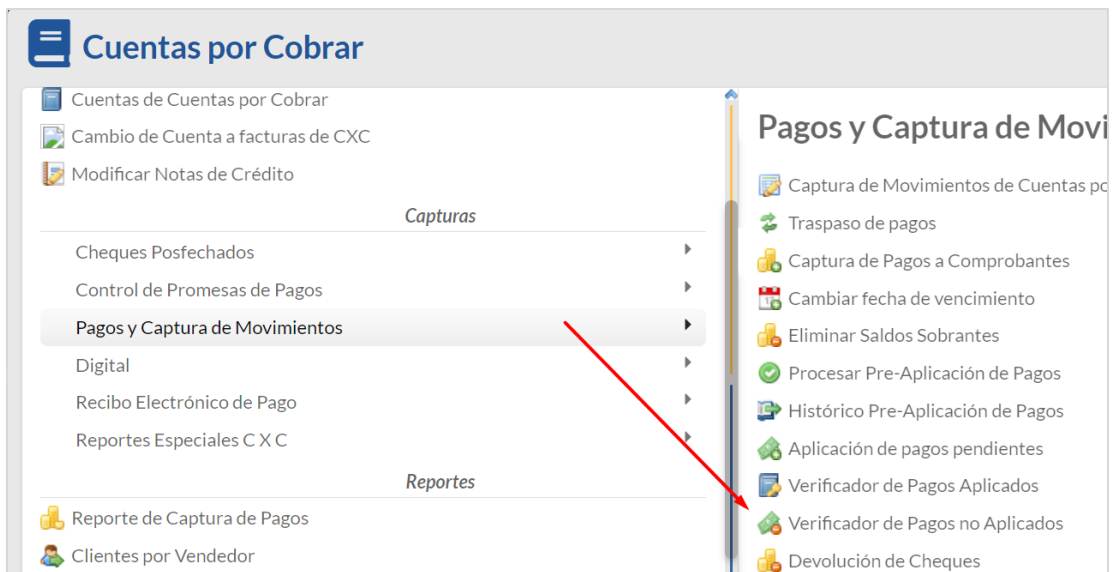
Cuentas por Cobrar

Cuentas de Cuentas por Cobrar
Cambio de Cuenta a facturas de CXC
Modificar Notas de Crédito

Capturas

Cheques Posfechados
Control de Promesas de Pagos
Pagos y Captura de Movimientos
Digital
Recibo Electrónico de Pago
Reportes Especiales C X C

Reportes

Reporte de Captura de Pagos
Clientes por Vendedor

Pagos y Captura de Movi

Captura de Movimientos de Cuentas po
Traspaso de pagos
Captura de Pagos a Comprobantes
Cambiar fecha de vencimiento
Eliminar Saldos Sobrantes
Procesar Pre-Aplicación de Pagos
Histórico Pre-Aplicación de Pagos
Aplicación de pagos pendientes
Verificador de Pagos Aplicados
Verificador de Pagos no Aplicados
Devolución de Cheques